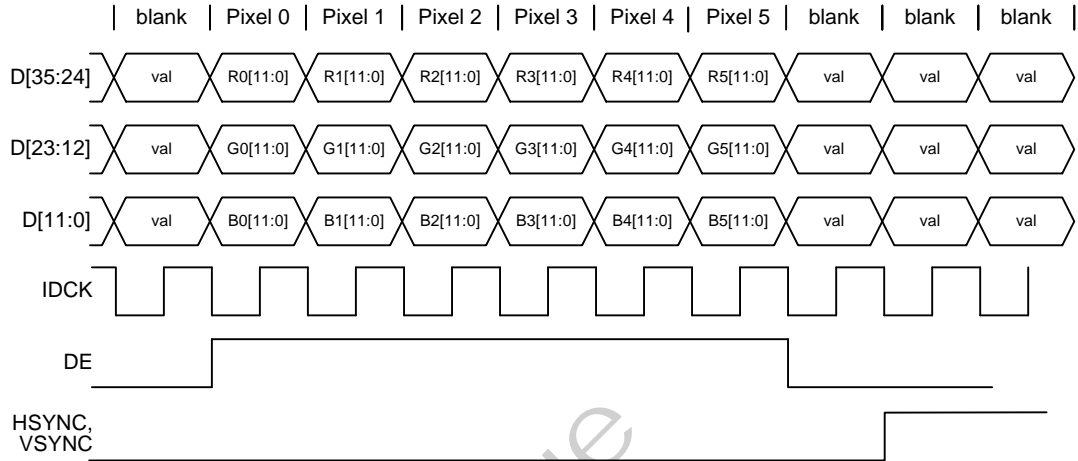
| blank | Pixel 0 | Pixel 1 | Pixel 2 | Pixel 3 | Pixel 4 | Pixel 5 | blank | blank | blank |

D[35:24] val R0[11:0] R1[11:0] R2[11:0] R3[11:0] R4[11:0] R5[11:0] val val val

D[23:12] val G0[11:0] G1[11:0] G2[11:0] G3[11:0] G4[11:0] G5[11:0] val val val

D[11:0] val B0[11:0] B1[11:0] B2[11:0] B3[11:0] B4[11:0] B5[11:0] val val val

IDCK

DE

HSYNC, VSYNC